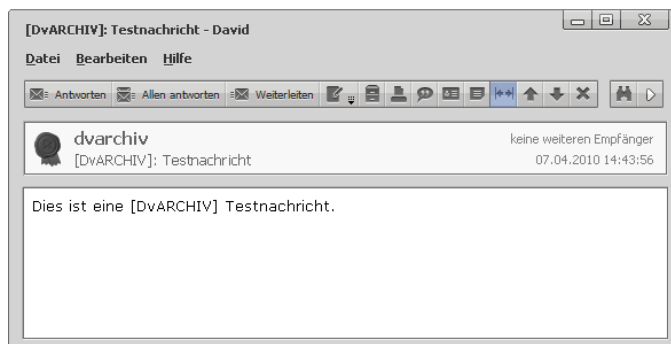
[DvARCHIV]: Testnachricht - David

Datei Bearbeiten Hilfe

Antworten Allen antworten Weiterleiten

dvarchiv
[DvARCHIV]: Testnachricht

keine weiteren Empfänger
07.04.2010 14:43:56

Dies ist eine [DvARCHIV] Testnachricht.